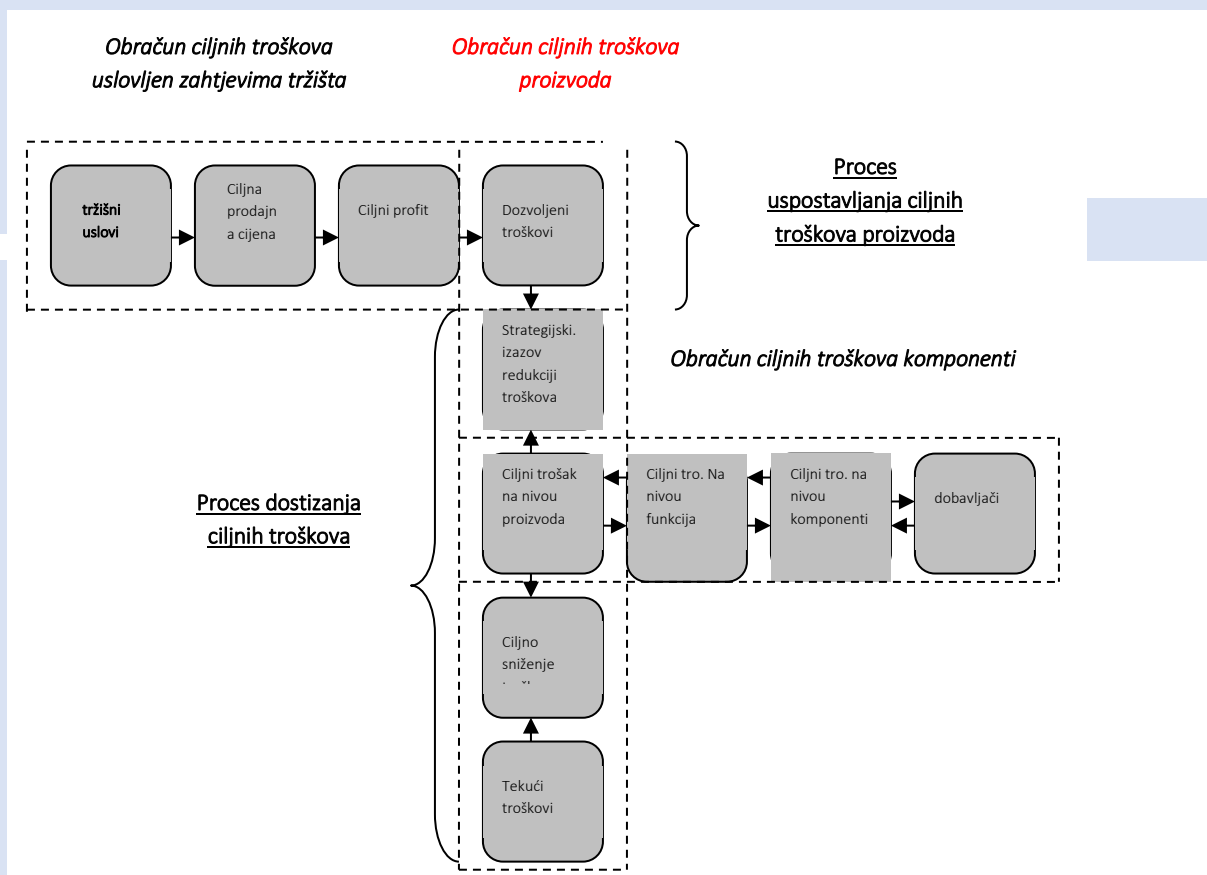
Obračun ciljnih troškova uslovljen zahtjevima tržišta

Obračun ciljnih troškova proizvoda

tržišni uslovi

Ciljna prodajn a cijena

Ciljni profit

Dozvoljeni troškovi

Proces uspostavljanja ciljnih troškova proizvoda

Strategijski. izazov redukciji troškova

Obračun ciljnih troškova komponenti

Proces dostizanja ciljnih troškova

Ciljni trošak na nivou proizvoda

Ciljni tro. Na nivou funkcija

Ciljni tro. na nivou komponenti

dobavljači

Ciljno sniženje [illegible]

Tekući troškovi